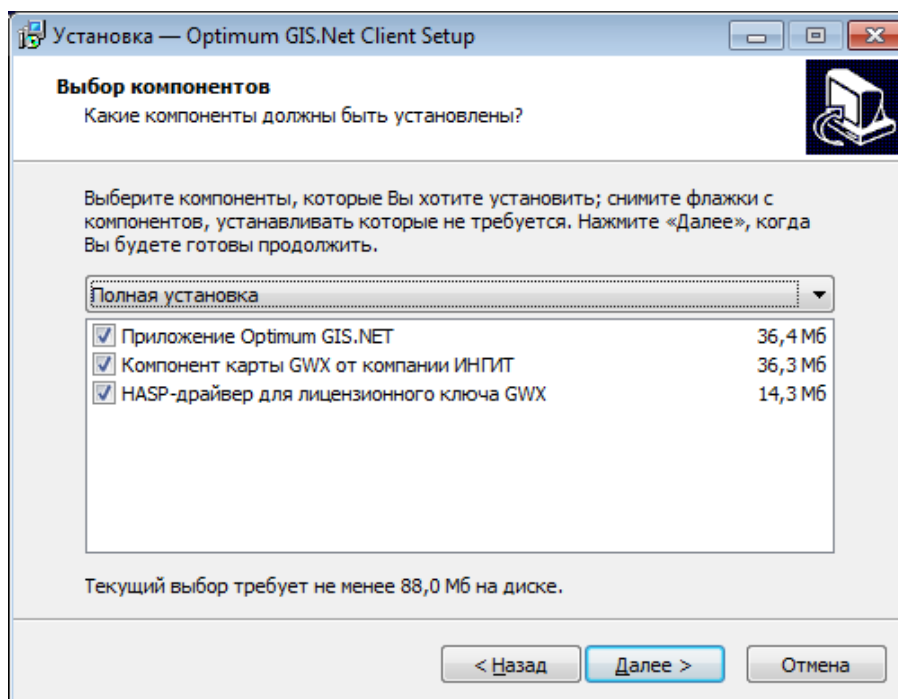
Установка — Optimum GIS.Net Client Setup

Выбор компонентов
Какие компоненты должны быть установлены?

Выберите компоненты, которые Вы хотите установить; снимите флажки с компонентов, устанавливать которые не требуется. Нажмите «Далее», когда Вы будете готовы продолжить.

Полная установка

| | |
|---|---|
| Приложение Optimum GIS.NET | 36,4 Мб |
| Компонент карты GWX от компании ИНПИТ | 36,3 Мб |
| HASP-драйвер для лицензионного ключа GWX | 14,3 Мб |

Текущий выбор требует не менее 88,0 Мб на диске.

< Назад   Далее >   Отмена